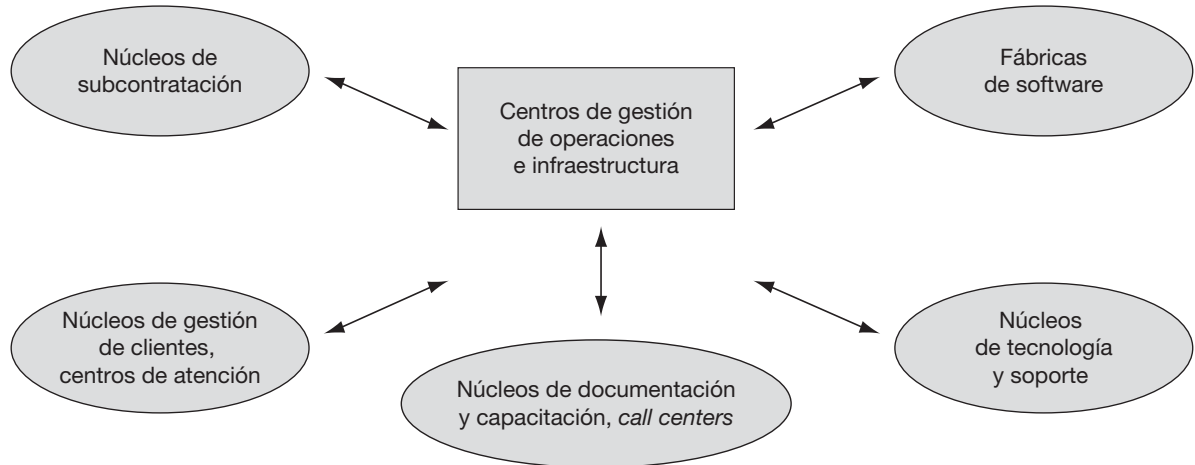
Núcleos de subcontratación

Centros de gestión de operaciones e infraestructura

Fábricas de software

Núcleos de gestión de clientes, centros de atención

Núcleos de documentación y capacitación, call centers

Núcleos de tecnología y soporte